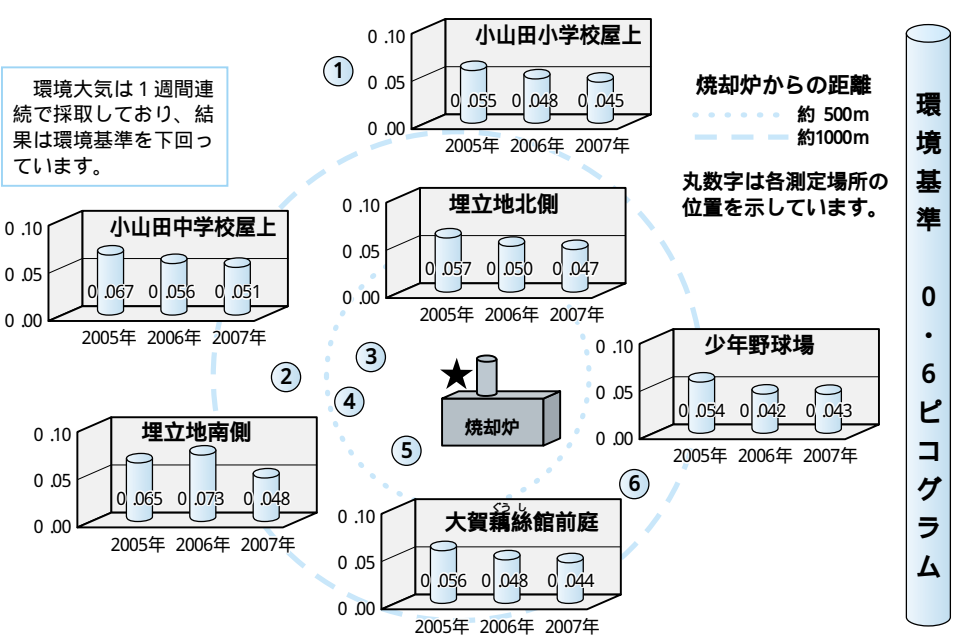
環境大気は１週間連続で採取しており、結果は環境基準を下回っています。

①
小山田小学校屋上
0.10
0.05
0.00
0.055 0.048 0.045
2005年 2006年 2007年

焼却炉からの距離
約 500m
約1000m

丸数字は各測定場所の位置を示しています。

環境基準 0・6ピコグラム

小山田中学校屋上
0.10
0.05
0.00
0.067 0.056 0.051
2005年 2006年 2007年

②

埋立地北側
0.10
0.05
0.00
0.057 0.050 0.047
2005年 2006年 2007年

③
④
⑤
焼却炉

少年野球場
0.10
0.05
0.00
0.054 0.042 0.043
2005年 2006年 2007年

⑥

埋立地南側
0.10
0.05
0.00
0.065 0.073 0.048
2005年 2006年 2007年

大賀藕絲館前庭
くうし
0.10
0.05
0.00
0.056 0.048 0.044
2005年 2006年 2007年